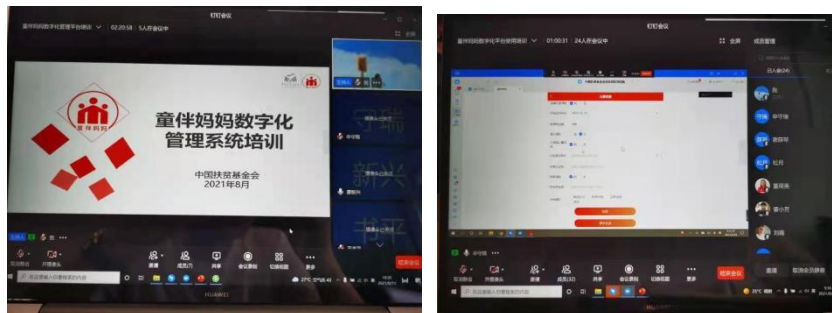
童伴妈妈数字化管理平台培训 02:20:58 5人共享会议中

钉钉会议

童伴妈妈

童伴妈妈数字化管理系统培训

中国扶贫基金会
2021年8月

新兴

结束会议

童伴妈妈数字化平台使用培训 01:00:31 24人共享会议中

钉钉会议

成员管理

结束会议

HUAWEI